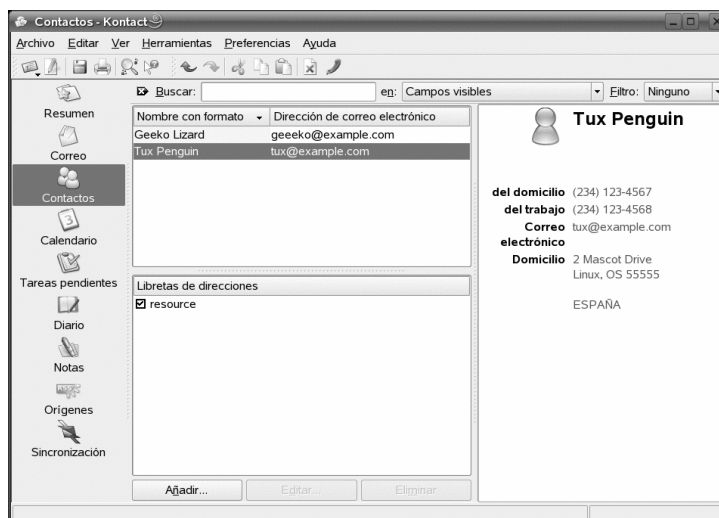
Contactos - Kontact

Archivo Editar Ver Herramientas Preferencias Ayuda

Resumen
Correo
Contactos
Calendario
Tareas pendientes
Diario
Notas
Orígenes
Sincronización

Buscar: en: Campos visibles Filtro: Ninguno

| Nombre con formato | Dirección de correo electrónico |
|---|---|
| Geeko Lizard | geeeko@example.com |
| Tux Penguin | tux@example.com |

Libretas de direcciones
☑ resource

Añadir... Editar... Eliminar

Tux Penguin

del domicilio (234) 123-4567
del trabajo (234) 123-4568
Correo electrónico tux@example.com
Domicilio 2 Mascot Drive
Linux, OS 55555

ESPAÑA